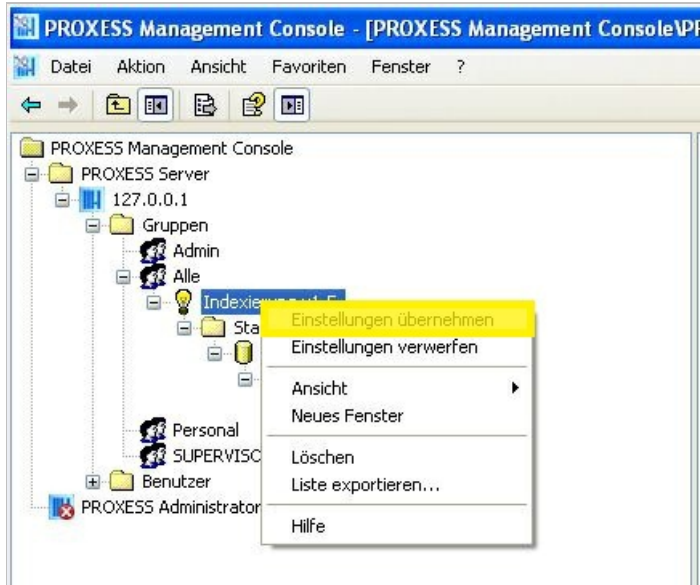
PROXESS Management Console - [PROXESS Management Console\P

Datei Aktion Ansicht Favoriten Fenster ?

PROXESS Management Console
PROXESS Server
127.0.0.1
Gruppen
Admin
Alle
Indexie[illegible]
Sta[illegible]
Personal
SUPERVISO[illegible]
Benutzer
PROXESS Administrator

Einstellungen übernehmen
Einstellungen verwerfen
Ansicht
Neues Fenster
Löschen
Liste exportieren...
Hilfe